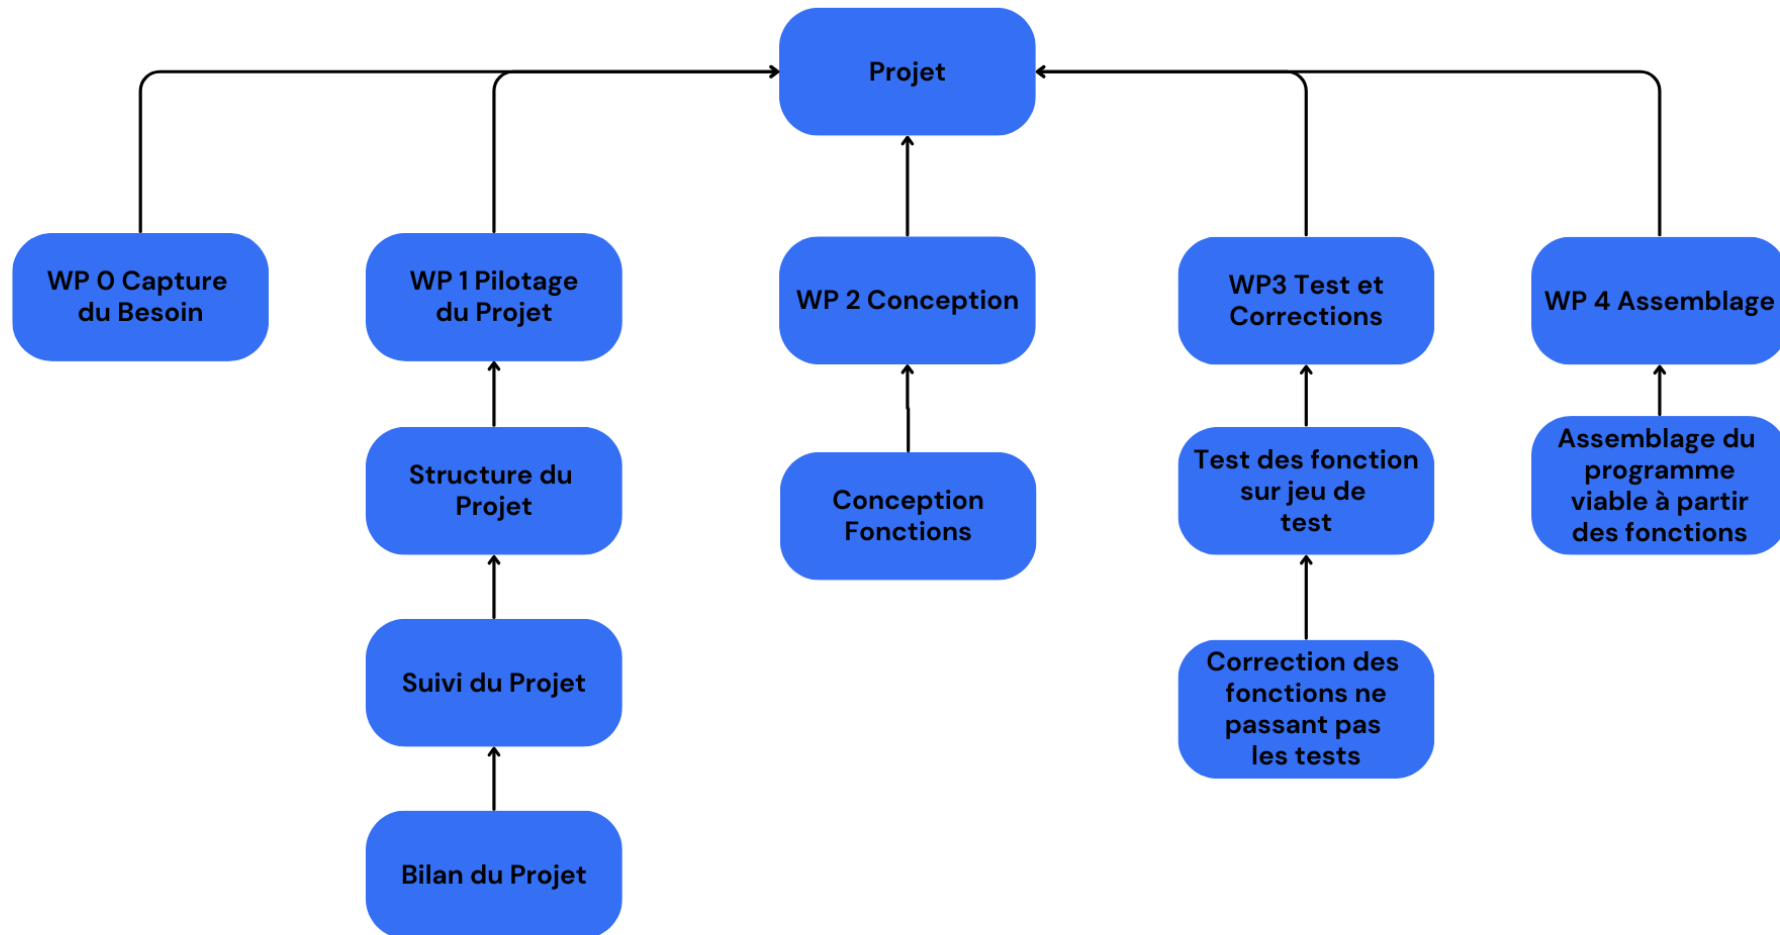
Projet

WP 0 Capture du Besoin

WP 1 Pilotage du Projet

Structure du Projet

Suivi du Projet

Bilan du Projet

WP 2 Conception

Conception Fonctions

WP3 Test et Corrections

Test des fonction sur jeu de test

Correction des fonctions ne passant pas les tests

WP 4 Assemblage

Assemblage du programme viable à partir des fonctions